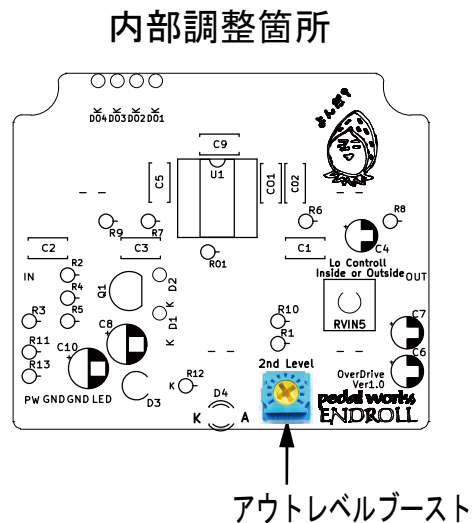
内部調整箇所

D04 D03 D02 D01

C9

U1

C5

C01

C02

R9

R7

R6

R8

C2

C3

C1

C4

R01

Lo Controll
Inside or Outside

IN

OUT

R2

R4

R5

Q1

D2

K

D1

K

R3

RVIN5

R10

R1

C7

C8

R11

C10

R13

C6

R12

K

2nd Level

OverDrive
Ver1.0

PW GND GND LED

D3

D4

K

A

pedal works
ENDROLL

アウトレベルブースト